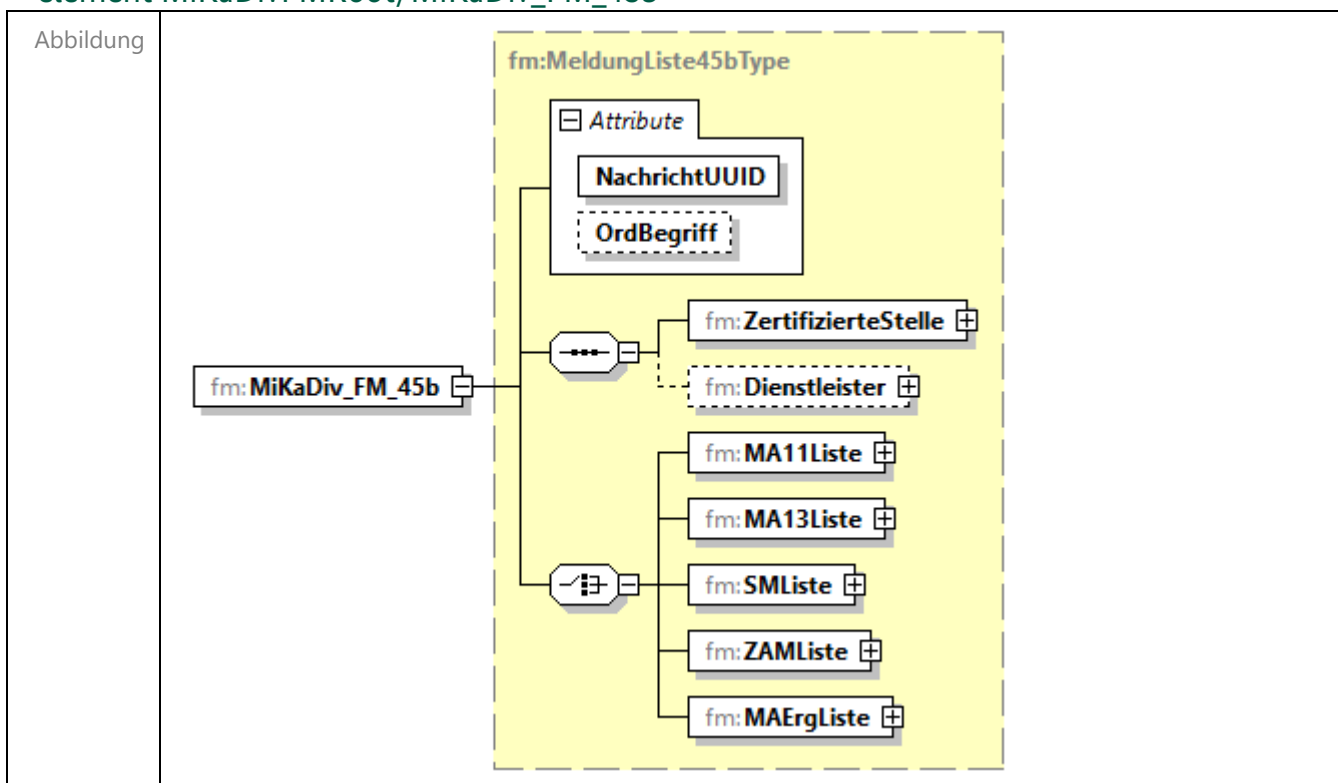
element MiKaDiv: MiRoot/MiKaDiv_FM_45b

Abbildung

fm:MeldungListe45bType

Attribute

NachrichtUUID

OrdBegriff

fm:MiKaDiv_FM_45b

fm:ZertifizierteStelle

fm:Dienstleister

fm:MA11Liste

fm:MA13Liste

fm:SMListe

fm:ZAMListe

fm:MAErgListe